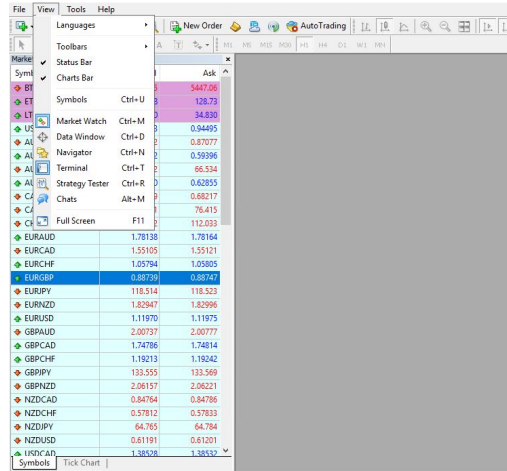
File View Tools Help

Languages
Toolbars
Status Bar
Charts Bar
Symbols Ctrl+U
Market Watch Ctrl+M
Data Window Ctrl+D
Navigator Ctrl+N
Terminal Ctrl+T
Strategy Tester Ctrl+R
Chats Alt+M
Full Screen F11

New Order AutoTrading
M1 M5 M15 M30 H1 H4 D1 W1 MN

Marke
Symb
BT
ET
LT
US
AU
AU
AU
AU
AU
CA
CA
CH

| Symbol | Bid | Ask |
|---|---|---|
| BT | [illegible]5 | 5447.06 |
| ET | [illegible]3 | 128.73 |
| LT | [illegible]0 | 34.830 |
| US | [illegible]3 | 0.94495 |
| AU | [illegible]2 | 0.87077 |
| AU | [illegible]2 | 0.59396 |
| AU | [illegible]4 | 66.534 |
| AU | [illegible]0 | 0.62855 |
| CA | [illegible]0 | 0.68217 |
| CA | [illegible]2 | 76.415 |
| CH | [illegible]2 | 112.033 |
| EURAUD | 1.78138 | 1.78164 |
| EURCAD | 1.55105 | 1.55121 |
| EURCHF | 1.05794 | 1.05805 |
| EURGBP | 0.88739 | 0.88747 |
| EURJPY | 118.514 | 118.523 |
| EURNZD | 1.82947 | 1.82996 |
| EURUSD | 1.11970 | 1.11975 |
| GBPAUD | 2.00737 | 2.00777 |
| GBPCAD | 1.74786 | 1.74814 |
| GBPCHF | 1.19213 | 1.19242 |
| GBPJPY | 133.555 | 133.569 |
| GBPNZD | 2.06157 | 2.06221 |
| NZDCAD | 0.84764 | 0.84786 |
| NZDCHF | 0.57812 | 0.57833 |
| NZDJPY | 64.765 | 64.784 |
| NZDUSD | 0.61191 | 0.61201 |
| USDCAD | 1.38528 | 1.38532 |

Symbols Tick Chart